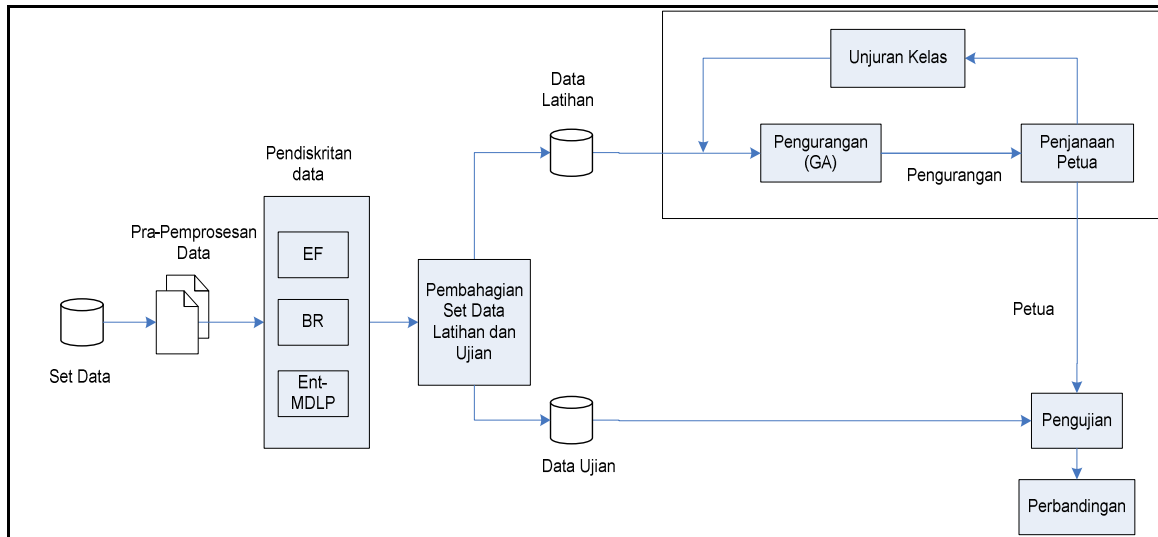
Unjuran Kelas

Data Latihan

Pengurangan (GA)

Penjanaan Petua

Pengurangan

Pendiskritan data

Pra-Pemprosesan Data

EF

BR

Ent-MDLP

Pembahagian Set Data Latihan dan Ujian

Petua

Set Data

Pengujian

Data Ujian

Perbandingan